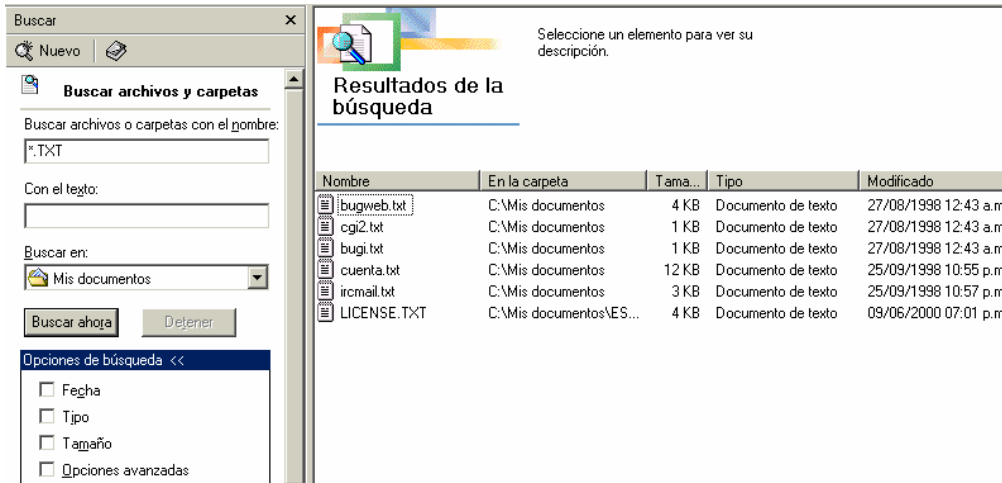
Buscar ×

Nuevo

Buscar archivos y carpetas

Buscar archivos o carpetas con el nombre:

*.TXT

Con el texto:

Buscar en:

Mis documentos

Buscar ahora Detener

Opciones de búsqueda <<

Fecha

Tipo

Tamaño

Opciones avanzadas

Resultados de la búsqueda

Seleccione un elemento para ver su descripción.

| Nombre | En la carpeta | Tama... | Tipo | Modificado |
|---|---|---|---|---|
| bugweb.txt | C:\Mis documentos | 4 KB | Documento de texto | 27/08/1998 12:43 a.m |
| cgi2.txt | C:\Mis documentos | 1 KB | Documento de texto | 27/08/1998 12:43 a.m |
| bugi.txt | C:\Mis documentos | 1 KB | Documento de texto | 27/08/1998 12:43 a.m |
| cuenta.txt | C:\Mis documentos | 12 KB | Documento de texto | 25/09/1998 10:55 p.m |
| ircmail.txt | C:\Mis documentos | 3 KB | Documento de texto | 25/09/1998 10:57 p.m |
| LICENSE.TXT | C:\Mis documentos\ES... | 4 KB | Documento de texto | 09/06/2000 07:01 p.m |